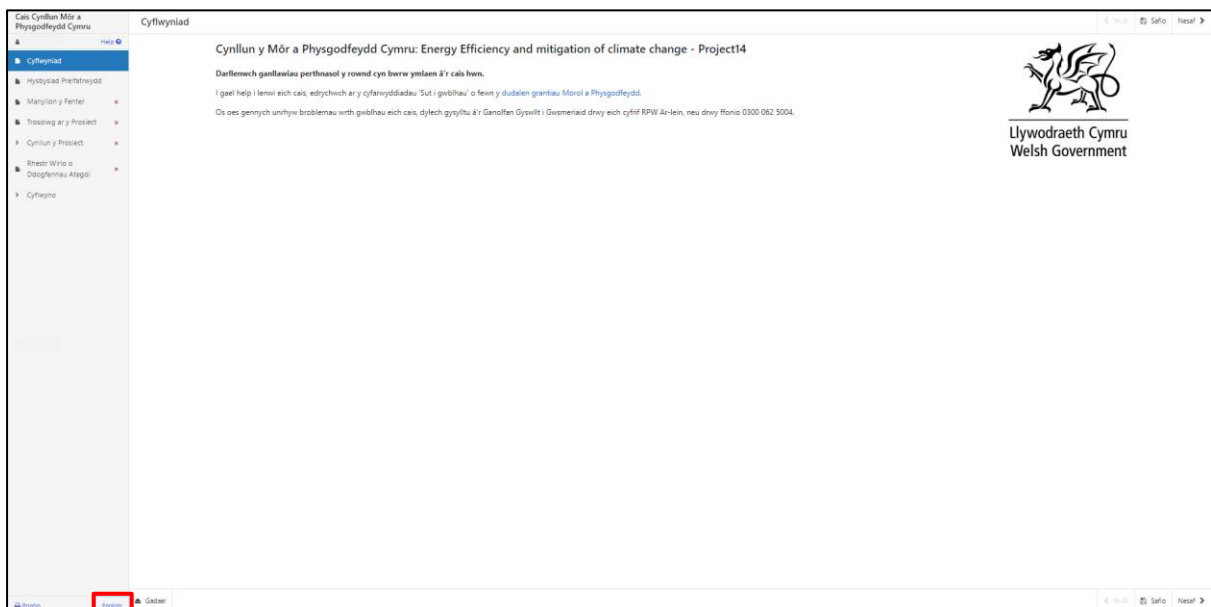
Cais Cynllun Môr a Physgodfeydd Cymru

Help

Cyflwyniad

Hysbysiad Preifatrwydd

Manylion y Fenter

Trosolwg ar y Prosiect

Cynllun y Prosiect

Rhestr Wirio o Ddogfennau Ategol

Cyflwyno

Printio

English

Cyflwyniad

< Yn ôl   Safio   Nesaf >

Cynllun y Môr a Physgodfeydd Cymru: Energy Efficiency and mitigation of climate change - Project14

Darllenwch ganllawiau perthnasol y rownd cyn bwrw ymlaen â'r cais hwn.

I gael help i lenwi eich cais, edrychwch ar y cyfarwyddiadau 'Sut i gwblhau' o fewn y dudalen grantiau Morol a Physgodfeydd.

Os oes gennych unrhyw broblemau wrth gwblhau eich cais, dylech gysylltu â'r Ganolfan Gyswllt i Gwsmeriaid drwy eich cyfrif RPW Ar-lein, neu drwy ffonio 0300 062 5004.

Llywodraeth Cymru
Welsh Government

Gadael

< Yn ôl   Safio   Nesaf >